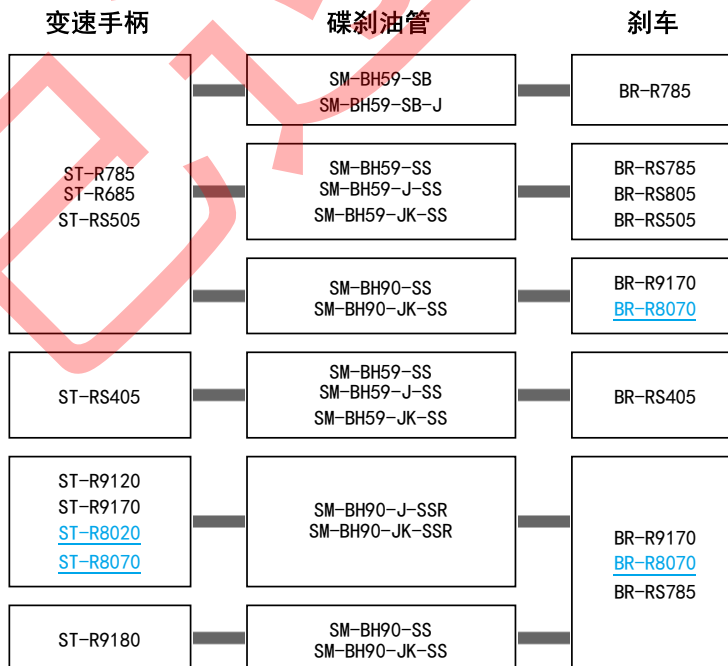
变速手柄

碟刹油管

刹车

ST-R785
ST-R685
ST-RS505

SM-BH59-SB
SM-BH59-SB-J

BR-R785

SM-BH59-SS
SM-BH59-J-SS
SM-BH59-JK-SS

BR-RS785
BR-RS805
BR-RS505

SM-BH90-SS
SM-BH90-JK-SS

BR-R9170
BR-R8070

ST-RS405

SM-BH59-SS
SM-BH59-J-SS
SM-BH59-JK-SS

BR-RS405

ST-R9120
ST-R9170
ST-R8020
ST-R8070

SM-BH90-J-SSR
SM-BH90-JK-SSR

BR-R9170
BR-R8070
BR-RS785

ST-R9180

SM-BH90-SS
SM-BH90-JK-SS